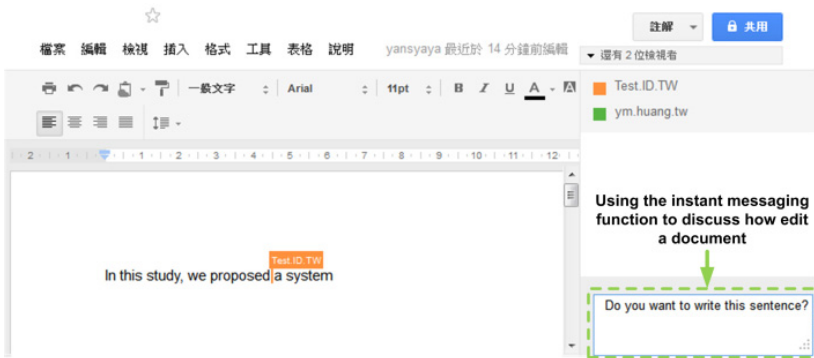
檔案 編輯 檢視 插入 格式 工具 表格 說明 yansyaya 最近於 14 分鐘前編輯

註解 共用

還有 2 位檢視者

一般文字 Arial 11pt B I U A

2 1 1 2 3 4 5 6 7 8 9 10 11 12

Test.ID.TW
ym.huang.tw

Using the instant messaging function to discuss how edit a document

Test.ID.TW

In this study, we proposed a system

Do you want to write this sentence?